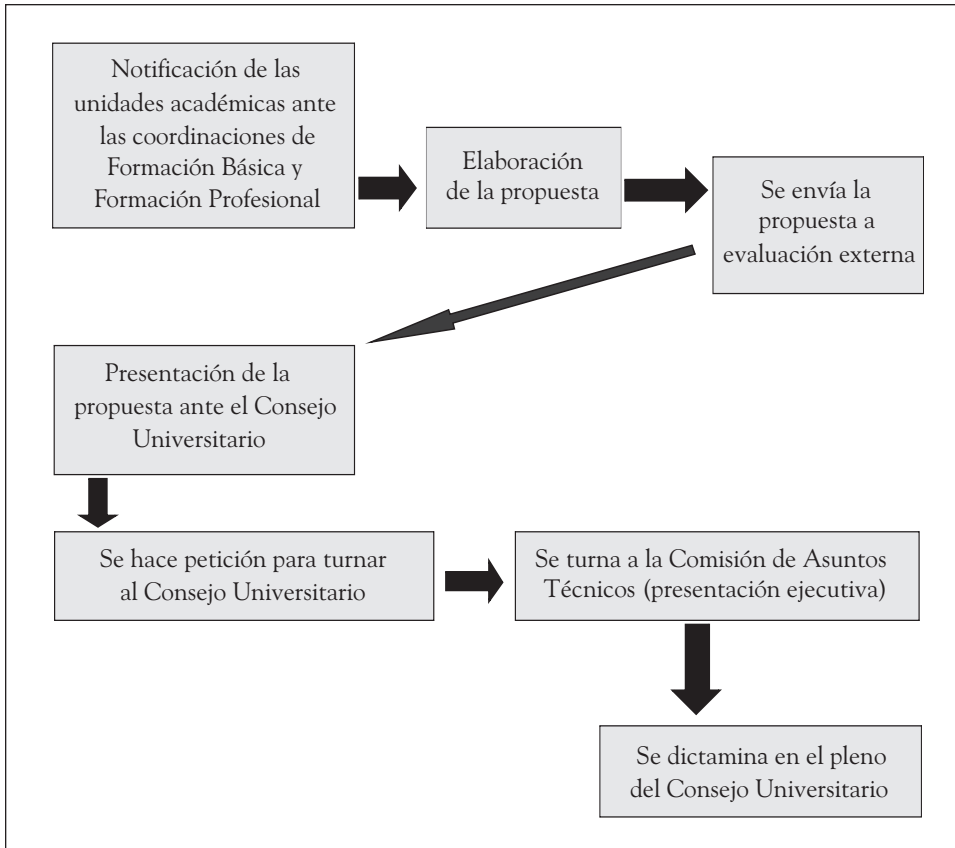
Notificación de las unidades académicas ante las coordinaciones de Formación Básica y Formación Profesional

Elaboración de la propuesta

Se envía la propuesta a evaluación externa

Presentación de la propuesta ante el Consejo Universitario

Se hace petición para turnar al Consejo Universitario

Se turna a la Comisión de Asuntos Técnicos (presentación ejecutiva)

Se dictamina en el pleno del Consejo Universitario